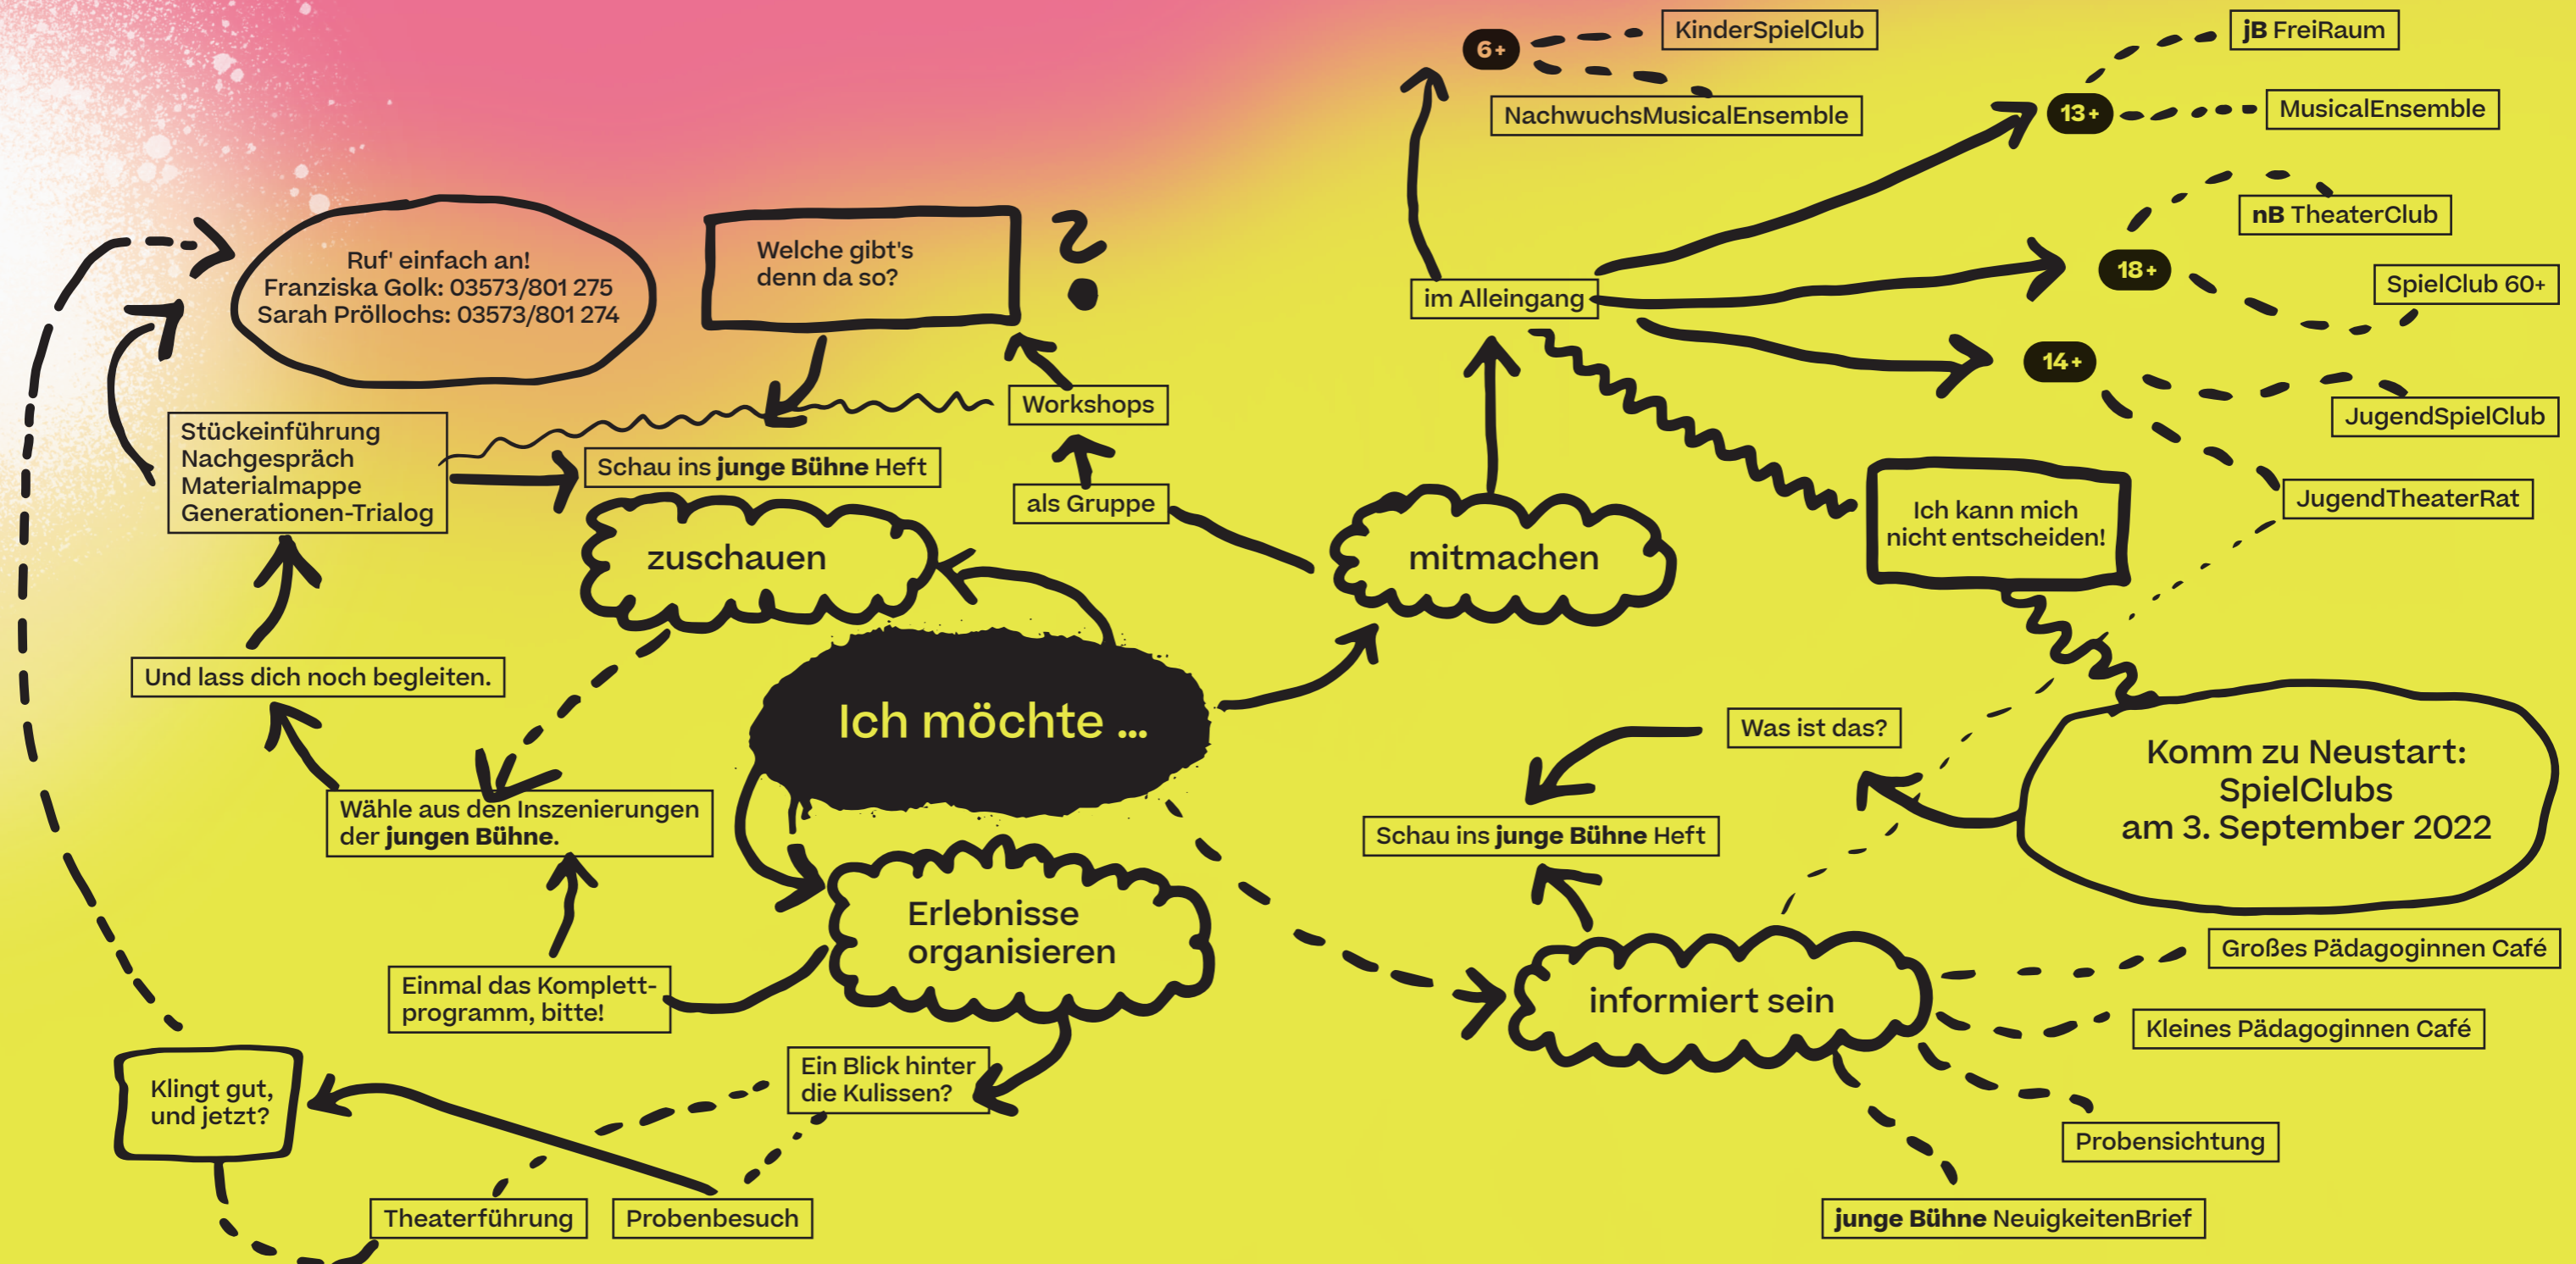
Ich möchte ...

zuschauen

mitmachen

Erlebnisse organisieren

informiert sein

Ruf' einfach an!
Franziska Golk: 03573/801 275
Sarah Pröllochs: 03573/801 274

Welche gibt's denn da so?

Workshops

als Gruppe

Stückeinführung
Nachgespräch
Materialmappe
Generationen-Trialog

Schau ins **junge Bühne** Heft

Und lass dich noch begleiten.

Wähle aus den Inszenierungen der **jungen Bühne**.

Einmal das Komplettprogramm, bitte!

Ein Blick hinter die Kulissen?

Klingt gut, und jetzt?

Theaterführung

Probenbesuch

im Alleingang

6+

KinderSpielClub

NachwuchsMusicalEnsemble

13+

jB FreiRaum

MusicalEnsemble

18+

nB TheaterClub

SpielClub 60+

14+

JugendSpielClub

JugendTheaterRat

Ich kann mich nicht entscheiden!

Komm zu Neustart: SpielClubs am 3. September 2022

Was ist das?

Schau ins **junge Bühne** Heft

Großes Pädagoginnen Café

Kleines Pädagoginnen Café

Probensichtung

**junge Bühne** NeuigkeitenBrief